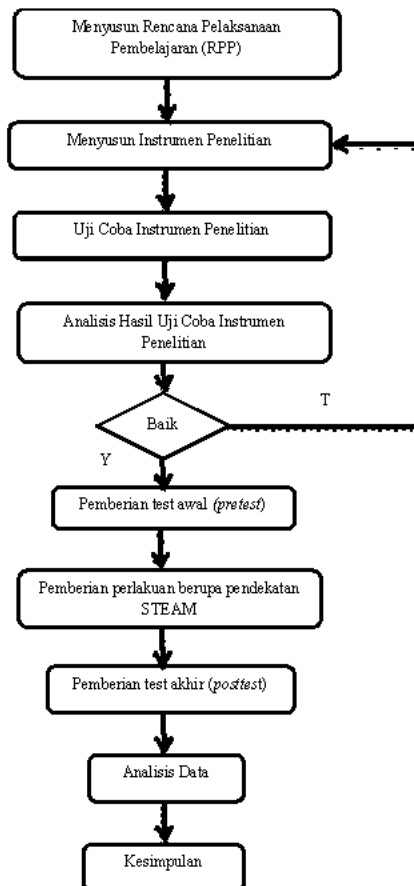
Menyusun Rencana Pelaksanaan Pembelajaran (RPP)

Menyusun Instrumen Penelitian

Uji Coba Instrumen Penelitian

Analisis Hasil Uji Coba Instrumen Penelitian

Baik

T

Y

Pemberian test awal (*pretest*)

Pemberian perlakuan berupa pendekatan STEAM

Pemberian test akhir (*posttest*)

Analisis Data

Kesimpulan